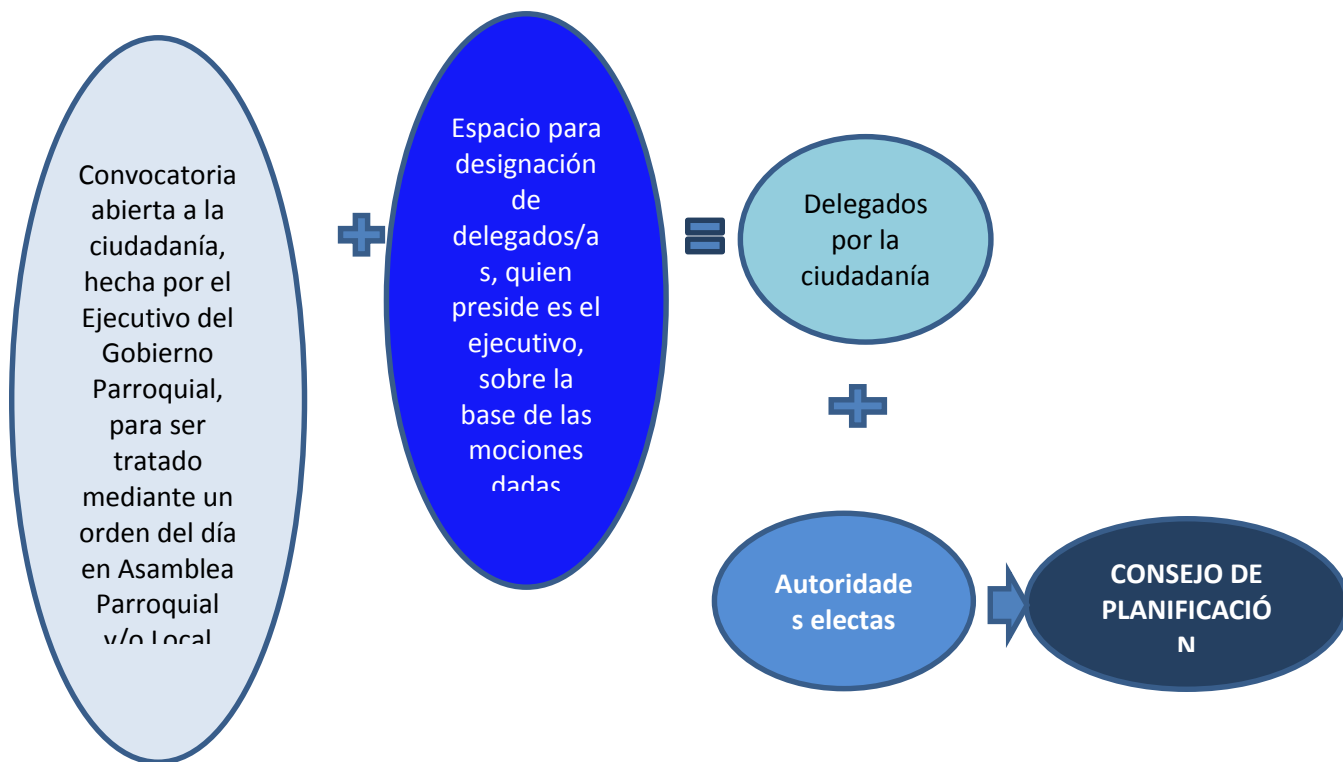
Convocatoria abierta a la ciudadanía, hecha por el Ejecutivo del Gobierno Parroquial, para ser tratado mediante un orden del día en Asamblea Parroquial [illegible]

Espacio para designación de delegados/as, quien preside es el ejecutivo, sobre la base de las mociones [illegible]

Delegados por la ciudadanía

Autoridades electas

CONSEJO DE PLANIFICACIÓN